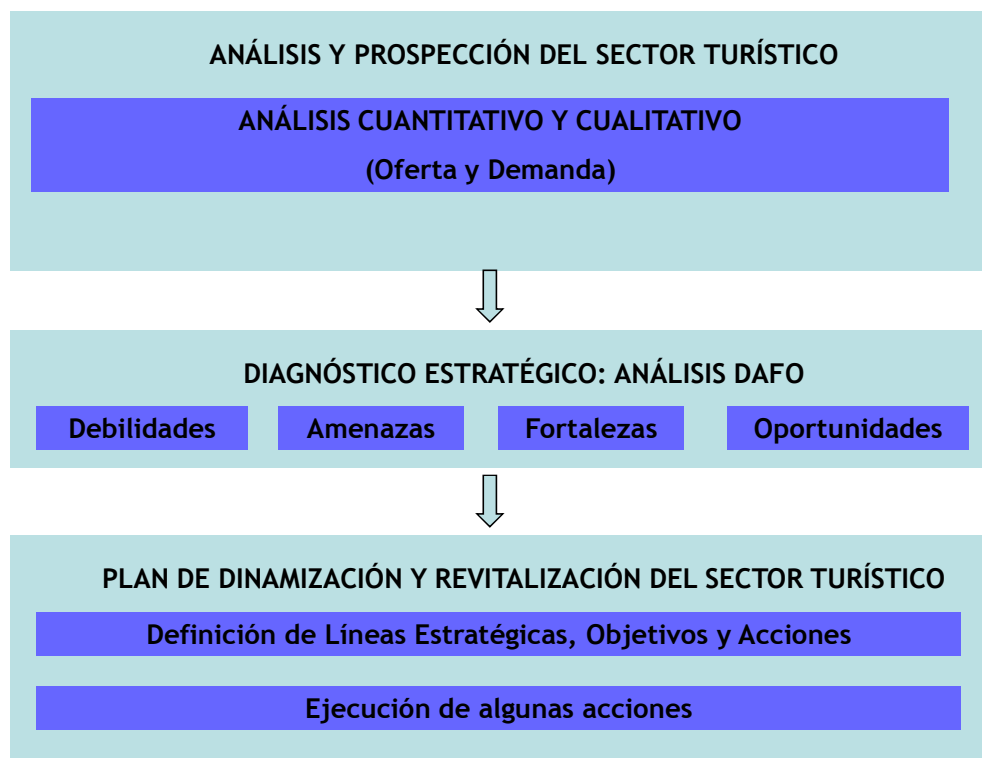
ANÁLISIS Y PROSPECCIÓN DEL SECTOR TURÍSTICO

ANÁLISIS CUANTITATIVO Y CUALITATIVO

(Oferta y Demanda)

DIAGNÓSTICO ESTRATÉGICO: ANÁLISIS DAFO

Debilidades

Amenazas

Fortalezas

Oportunidades

PLAN DE DINAMIZACIÓN Y REVITALIZACIÓN DEL SECTOR TURÍSTICO

Definición de Líneas Estratégicas, Objetivos y Acciones

Ejecución de algunas acciones